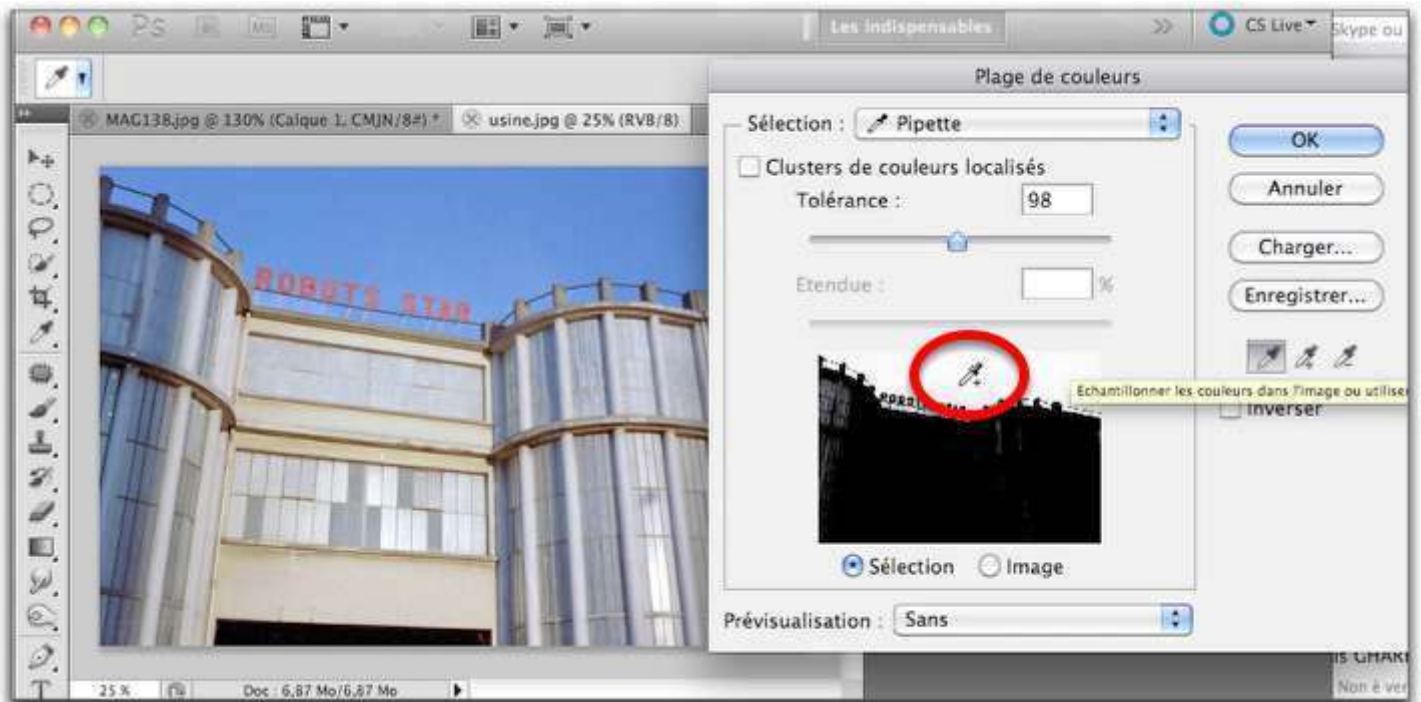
Ps

Les indispensables

CS Live

Skype ou

MAG138.jpg @ 130% (Calque 1, CMJN/8#) *

usine.jpg @ 25% (RVB/8)

ROBOTS STAR

Plage de couleurs

Sélection : Pipette

Clusters de couleurs localisés

Tolérance : 98

Etendue : %

Sélection Image

Prévisualisation : Sans

OK

Annuler

Charger...

Enregistrer...

Echantillonner les couleurs dans l'image ou utilise

Inverser

25 %

Doc : 6,87 Mo/6,87 Mo

is GHAR

Non è ve